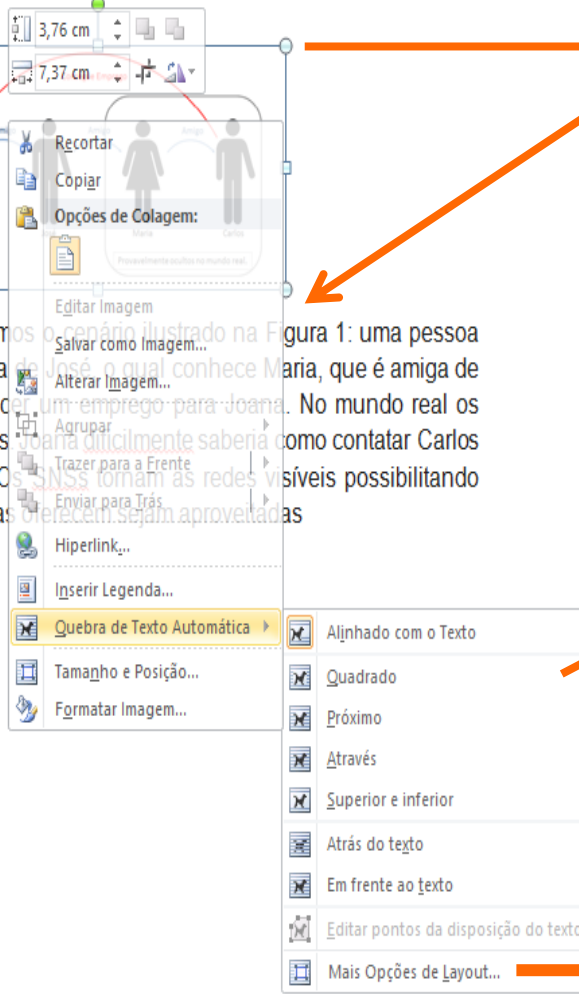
3,76 cm
7,37 cm

Recortar
Copiar
Opções de Colagem:
Editar Imagem
Salvar como Imagem...
Alterar Imagem...
Agrupar
Trazer para a Frente
Enviar para Trás
Hiperlink...
Inserir Legenda...
Quebra de Texto Automática
Tamanho e Posição...
Formatar Imagem...

Alinhado com o Texto
Quadrado
Próximo
Através
Superior e inferior
Atrás do texto
Em frente ao texto
Editar pontos da disposição do texto
Mais Opções de Layout...

mos o cenário ilustrado na Figura 1: uma pessoa a de José, o qual conhece Maria, que é amiga de der um emprego para Joana. No mundo real os s Joana dificilmente saberia como contatar Carlos Os SNSs tornam as redes visíveis possibilitando as oferecem sejam aproveitadas

Maria
Carlos
Amigo
Amigo
Provavelmente ocultos no mundo real.